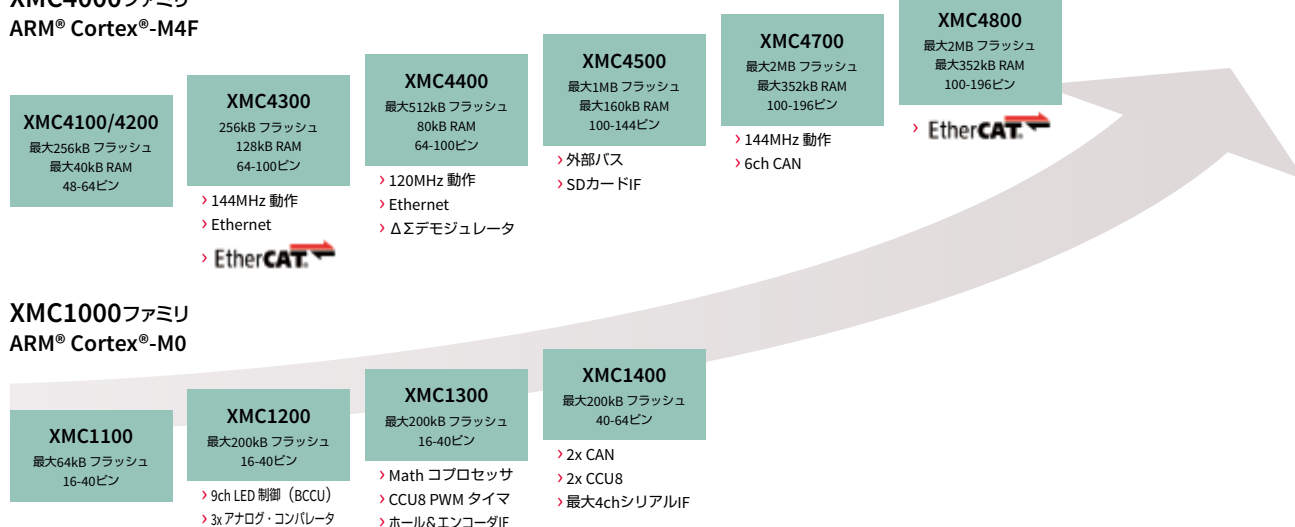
XMC4000ファミリ
ARM® Cortex®-M4F

XMC4100/4200
最大256kB フラッシュ
最大40kB RAM
48-64ピン

XMC4300
256kB フラッシュ
128kB RAM
64-100ピン
› 144MHz 動作
› Ethernet
› EtherCAT.

XMC4400
最大512kB フラッシュ
80kB RAM
64-100ピン
› 120MHz 動作
› Ethernet
› ΔΣデモジュレータ

XMC4500
最大1MB フラッシュ
最大160kB RAM
100-144ピン
› 外部バス
› SDカードIF

XMC4700
最大2MB フラッシュ
最大352kB RAM
100-196ピン
› 144MHz 動作
› 6ch CAN

XMC4800
最大2MB フラッシュ
最大352kB RAM
100-196ピン
› EtherCAT.

XMC1000ファミリ
ARM® Cortex®-M0

XMC1100
最大64kB フラッシュ
16-40ピン

XMC1200
最大200kB フラッシュ
16-40ピン
› 9ch LED 制御（BCCU）
› 3x アナログ・コンパレータ

XMC1300
最大200kB フラッシュ
16-40ピン
› Math コプロセッサ
› CCU8 PWM タイマ
› ホール&エンコーダIF

XMC1400
最大200kB フラッシュ
40-64ピン
› 2x CAN
› 2x CCU8
› 最大4chシリアルIF